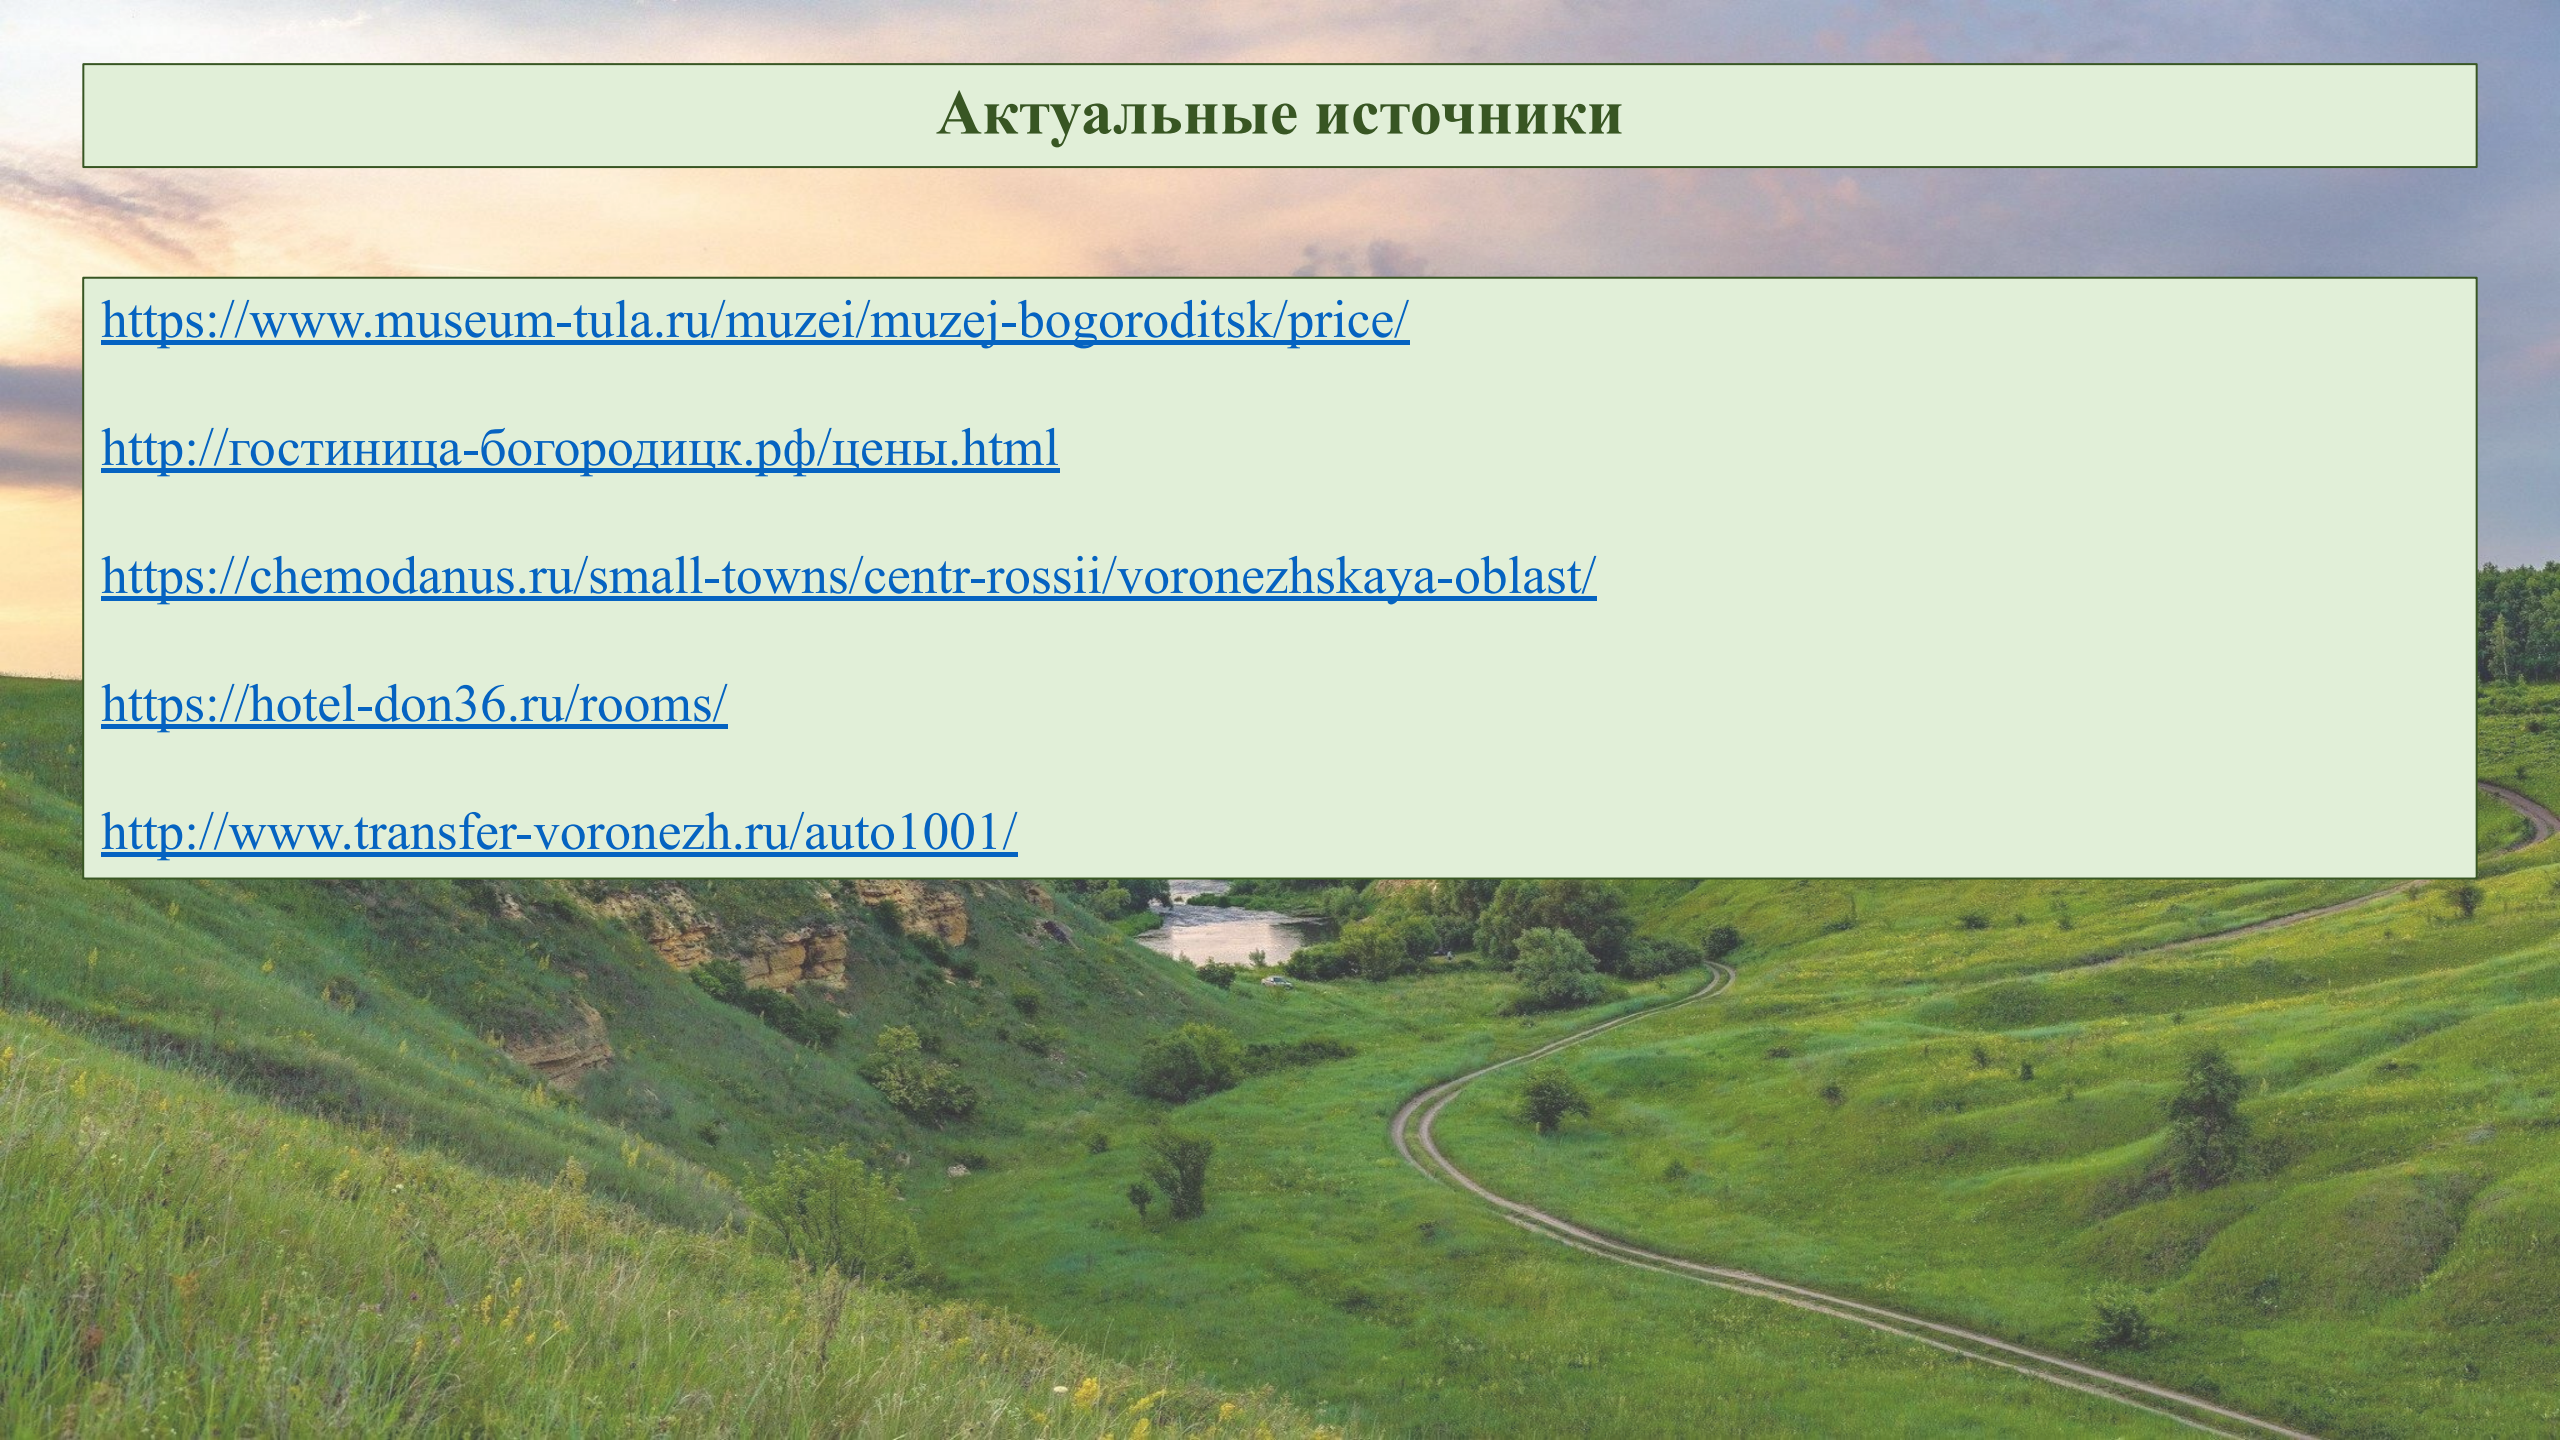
Актуальные источники

https://www.museum-tula.ru/muzei/muzej-bogoroditsk/price/

http://гостиница-богородицк.рф/цены.html

https://chemodanus.ru/small-towns/centr-rossii/voronezhskaya-oblast/

https://hotel-don36.ru/rooms/

http://www.transfer-voronezh.ru/auto1001/